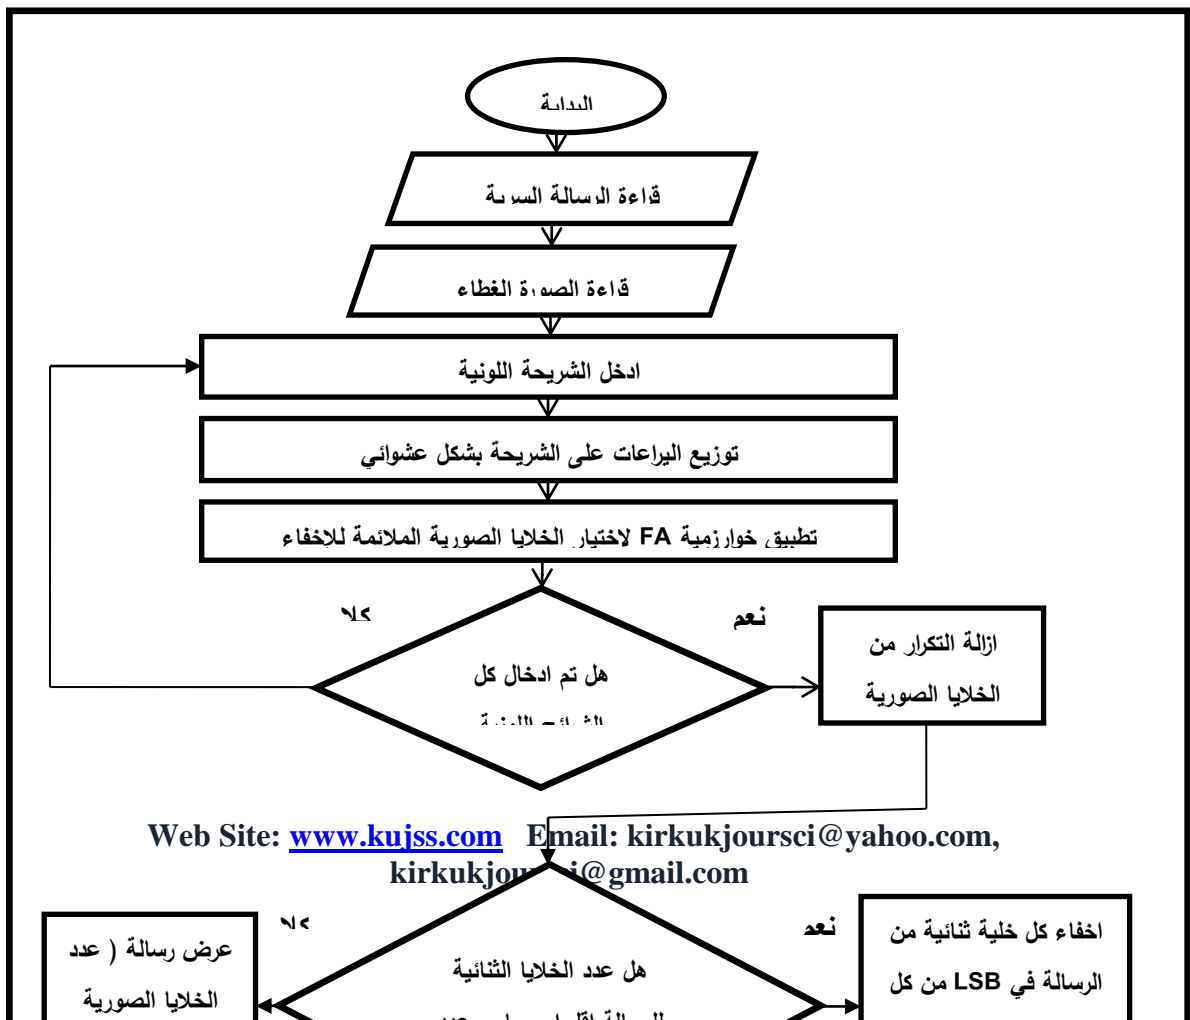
البداية

قراءة الرسالة السرية

قراءة الصورة الغطاء

ادخل الشريحة اللونية

توزيع اليراعات على الشريحة بشكل عشوائي

تطبيق خوارزمية FA لاختيار الخلايا الصورية الملائمة للاخفاء

كلا

نعم

هل تم ادخال كل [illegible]

ازالة التكرار من الخلايا الصورية

Web Site: www.kujss.com Email: kirkukjoursci@yahoo.com, kirkukjou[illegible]i@gmail.com

كلا

نعم

عرض رسالة ( عدد الخلايا الصورية

هل عدد الخلايا الثنائية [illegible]

اخفاء كل خلية ثنائية من الرسالة في LSB من كل